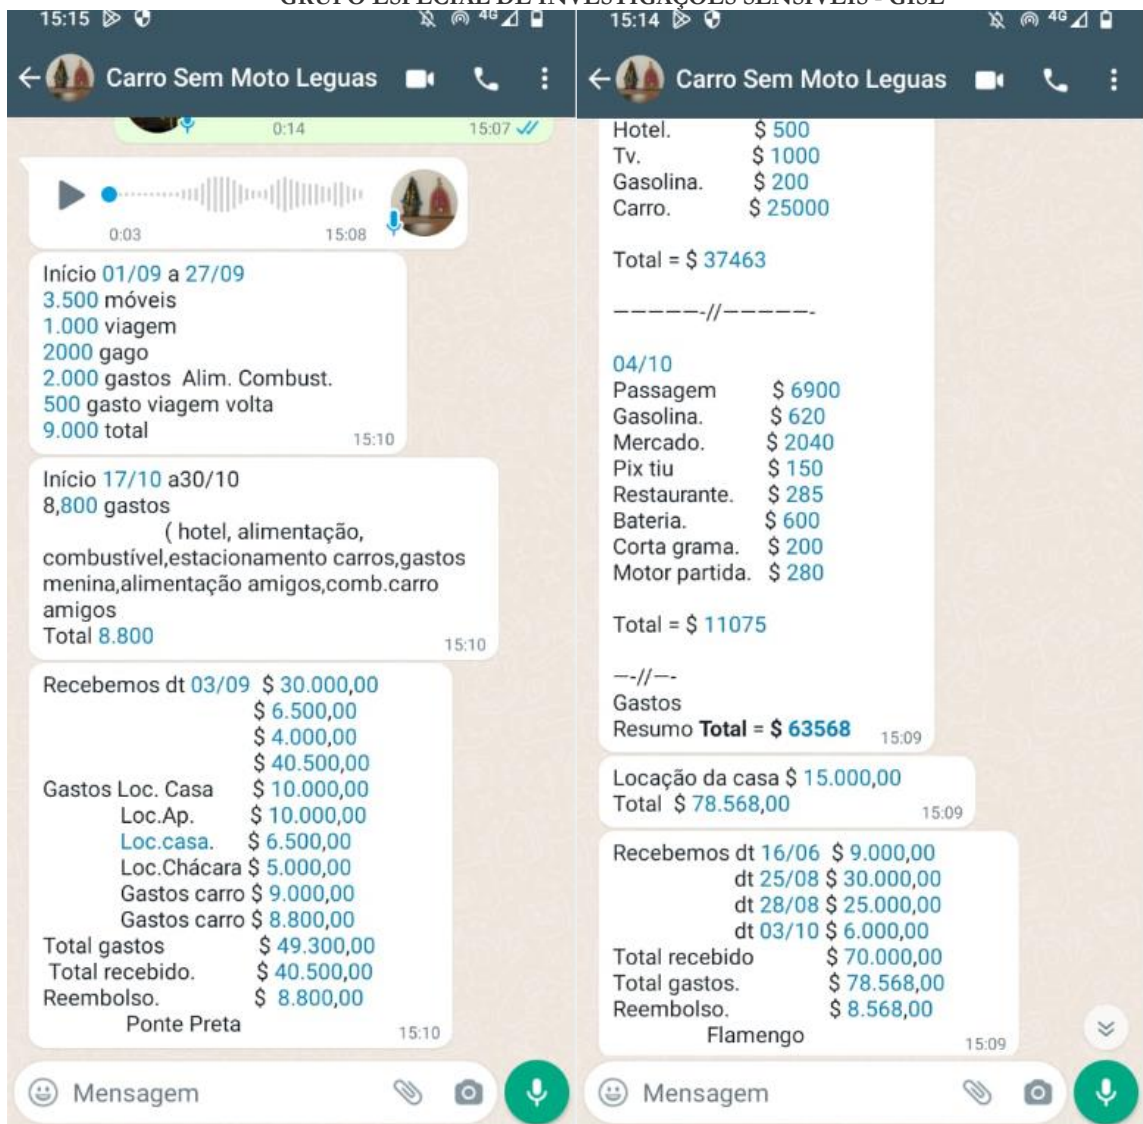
GRUPO ESPECIAL DE INVESTIGAÇÕES SENSÍVEIS - GISE

15:15

Carro Sem Moto Leguas

0:14 15:07

0:03 15:08

Início 01/09 a 27/09
3.500 móveis
1.000 viagem
2000 gago
2.000 gastos Alim. Combust.
500 gasto viagem volta
9.000 total 15:10

Início 17/10 a30/10
8,800 gastos
( hotel, alimentação, combustível,estacionamento carros,gastos menina,alimentação amigos,comb.carro amigos
Total 8.800 15:10

Recebemos dt 03/09 $ 30.000,00
$ 6.500,00
$ 4.000,00
$ 40.500,00
Gastos Loc. Casa $ 10.000,00
Loc.Ap. $ 10.000,00
Loc.casa. $ 6.500,00
Loc.Chácara $ 5.000,00
Gastos carro $ 9.000,00
Gastos carro $ 8.800,00
Total gastos $ 49.300,00
Total recebido. $ 40.500,00
Reembolso. $ 8.800,00
Ponte Preta 15:10

Mensagem

15:14

Carro Sem Moto Leguas

Hotel. $ 500
Tv. $ 1000
Gasolina. $ 200
Carro. $ 25000

Total = $ 37463

-----//------

04/10
Passagem $ 6900
Gasolina. $ 620
Mercado. $ 2040
Pix tiu $ 150
Restaurante. $ 285
Bateria. $ 600
Corta grama. $ 200
Motor partida. $ 280

Total = $ 11075

--//--
Gastos
Resumo Total = $ 63568 15:09

Locação da casa $ 15.000,00
Total $ 78.568,00 15:09

Recebemos dt 16/06 $ 9.000,00
dt 25/08 $ 30.000,00
dt 28/08 $ 25.000,00
dt 03/10 $ 6.000,00
Total recebido $ 70.000,00
Total gastos. $ 78.568,00
Reembolso. $ 8.568,00
Flamengo 15:09

Mensagem